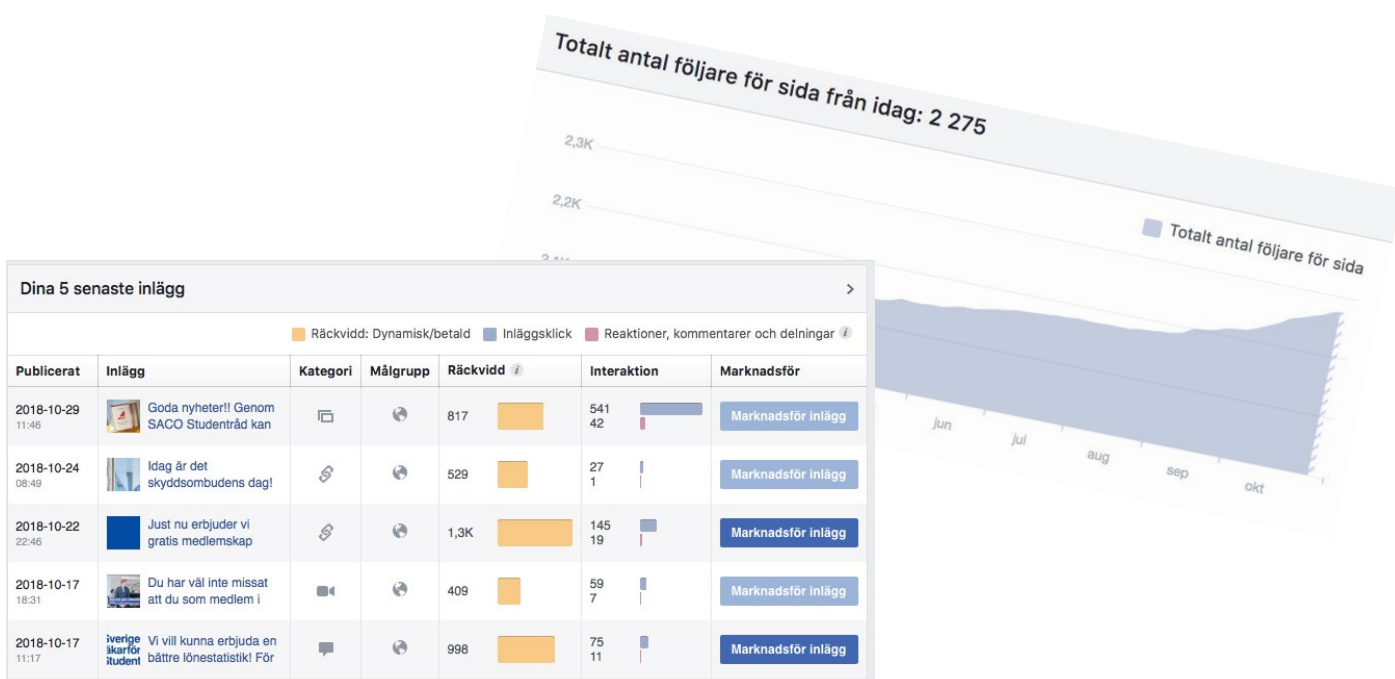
Totalt antal följare för sida från idag: 2 275

2,3K

2,2K

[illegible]

Totalt antal följare för sida

jun

jul

aug

sep

okt

Dina 5 senaste inlägg

Räckvidd: Dynamisk/betald   Inläggsklick   Reaktioner, kommentarer och delningar

| Publicerat | Inlägg | Kategori | Målgrupp | Räckvidd | Interaktion | Marknadsför |
|---|---|---|---|---|---|---|
| 2018-10-29 11:46 | Goda nyheter!! Genom SACO Studentråd kan | | | 817 | 541 42 | Marknadsför inlägg |
| 2018-10-24 08:49 | Idag är det skyddsombudens dag! | | | 529 | 27 1 | Marknadsför inlägg |
| 2018-10-22 22:46 | Just nu erbjuder vi gratis medlemskap | | | 1,3K | 145 19 | Marknadsför inlägg |
| 2018-10-17 18:31 | Du har väl inte missat att du som medlem i | | | 409 | 59 7 | Marknadsför inlägg |
| 2018-10-17 11:17 | Sverige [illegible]karför Student Vi vill kunna erbjuda en bättre lönestatistik! För | | | 998 | 75 11 | Marknadsför inlägg |